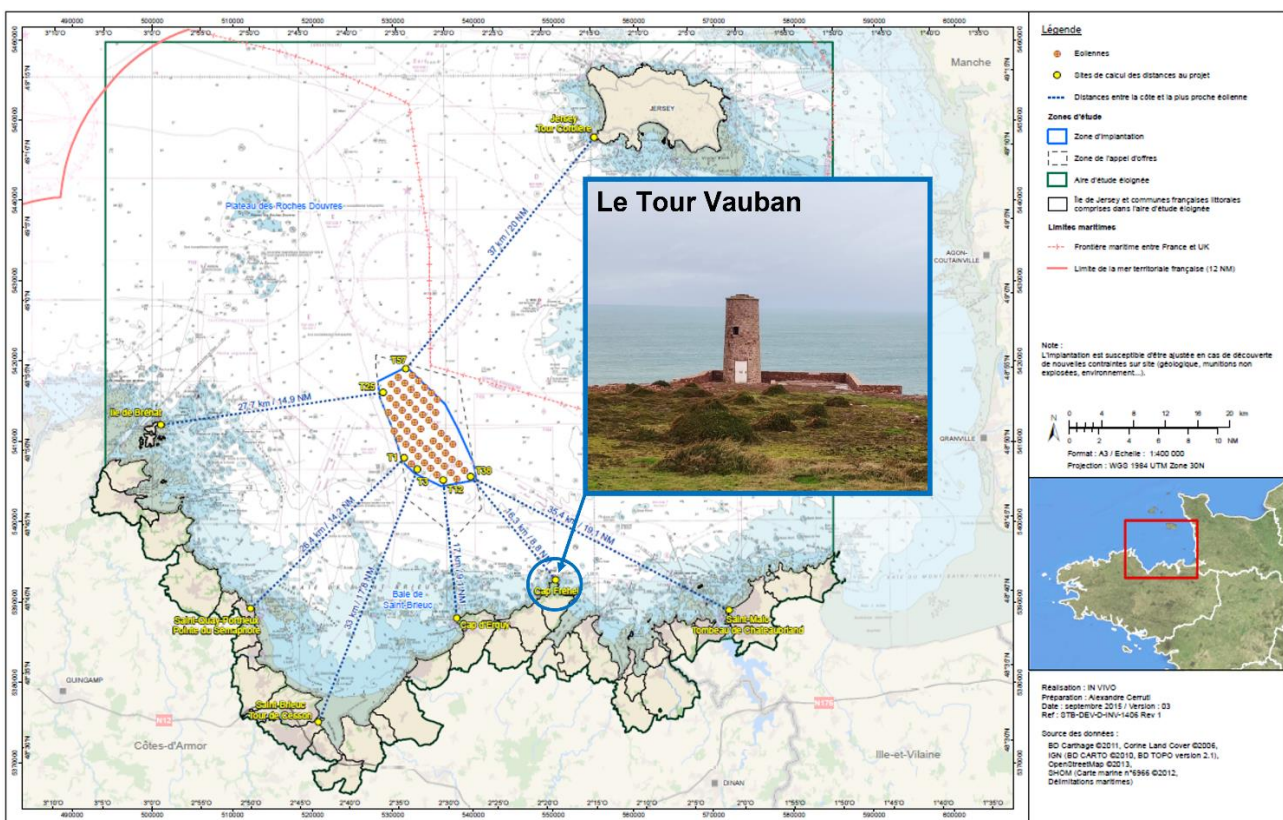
Le Tour Vauban

Légende

Eoliennes

Sites de calcul des distances au projet

Distances entre la côte et la plus proche éolienne

Zones d'étude

Zone d'implantation

Zone de l'appel d'offres

Aire d'étude éloignée

Île de Jersey et communes françaises littorales comprises dans l'aire d'étude éloignée

Limites maritimes

Frontière maritime entre France et UK

Limite de la mer territoriale française (12 NM)

Note :
L'implantation est susceptible d'être ajustée en cas de découverte de nouvelles contraintes sur site (géologique, munitions non explosées, environnement...).

0 4 8 12 16 20 km
0 1 2 4 6 8 10 NM

Format : A3 / Echelle : 1:400 000
Projection : WGS 1984 UTM Zone 30N

Réalisation : IN VIVO
Préparation : Alexandre Cerruti
Date : septembre 2015 / Version : 03
Ref : STB-DEV-D-INV-1406 Rev 1

Source des données :
BD Carthage ©2011, Corine Land Cover ©2006, IGN (BD CARTO ©2010, BD TOPO version 2.1), OpenStreetMap ©2013, SHOM (Carte marine n°6966 ©2012, Délimitations maritimes)

Manche

JERSEY

Jersey - Tour Corbière

Plateau des Roches Douvres

AGON-COUTAINVILLE

GRANVILLE

Île de Bréhat

27,7 km / 14,9 NM

37 km / 20 NM

T57

T25

T1

T3

T12

T39

26,4 km / 14,2 NM

33 km / 17,8 NM

17 km / 9,1 NM

16,3 km / 8,8 NM

35,4 km / 19,1 NM

Baie de Saint-Brieuc

Cap Fréhel

Cap d'Erquy

Saint-Quay-Portrieux Pointe du Sémaphore

Saint-Malo Tombeau de Chateaubriand

Saint-Brieuc Tour de Cesson

GUINGAMP

N12

N176

Côtes-d'Armor

Ille-et-Vilaine

DINAN

490000 500000 510000 520000 530000 540000 550000 560000 570000 580000 590000 600000

3°10'O 3°5'O 3°0'O 2°55'O 2°50'O 2°45'O 2°40'O 2°35'O 2°30'O 2°25'O 2°20'O 2°15'O 2°10'O 2°5'O 2°0'O 1°55'O 1°50'O 1°45'O 1°40'O 1°35'O

5460000 5450000 5440000 5430000 5420000 5410000 5400000 5390000 5380000 5370000

49°10'N 49°5'N 49°0'N 48°55'N 48°50'N 48°45'N 48°40'N 48°35'N 48°30'N